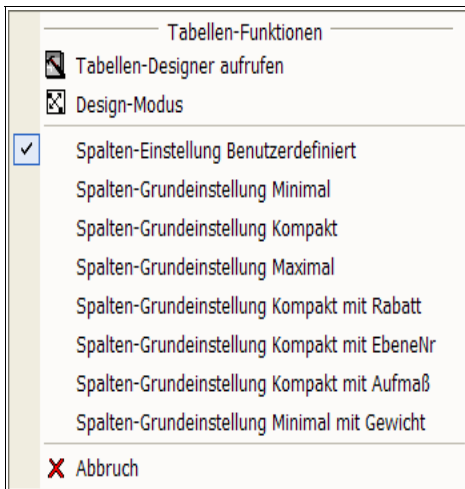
Tabellen-Funktionen
Tabellen-Designer aufrufen
Design-Modus
Spalten-Einstellung Benutzerdefiniert
Spalten-Grundeinstellung Minimal
Spalten-Grundeinstellung Kompakt
Spalten-Grundeinstellung Maximal
Spalten-Grundeinstellung Kompakt mit Rabatt
Spalten-Grundeinstellung Kompakt mit EbeneNr
Spalten-Grundeinstellung Kompakt mit Aufmaß
Spalten-Grundeinstellung Minimal mit Gewicht
Abbruch